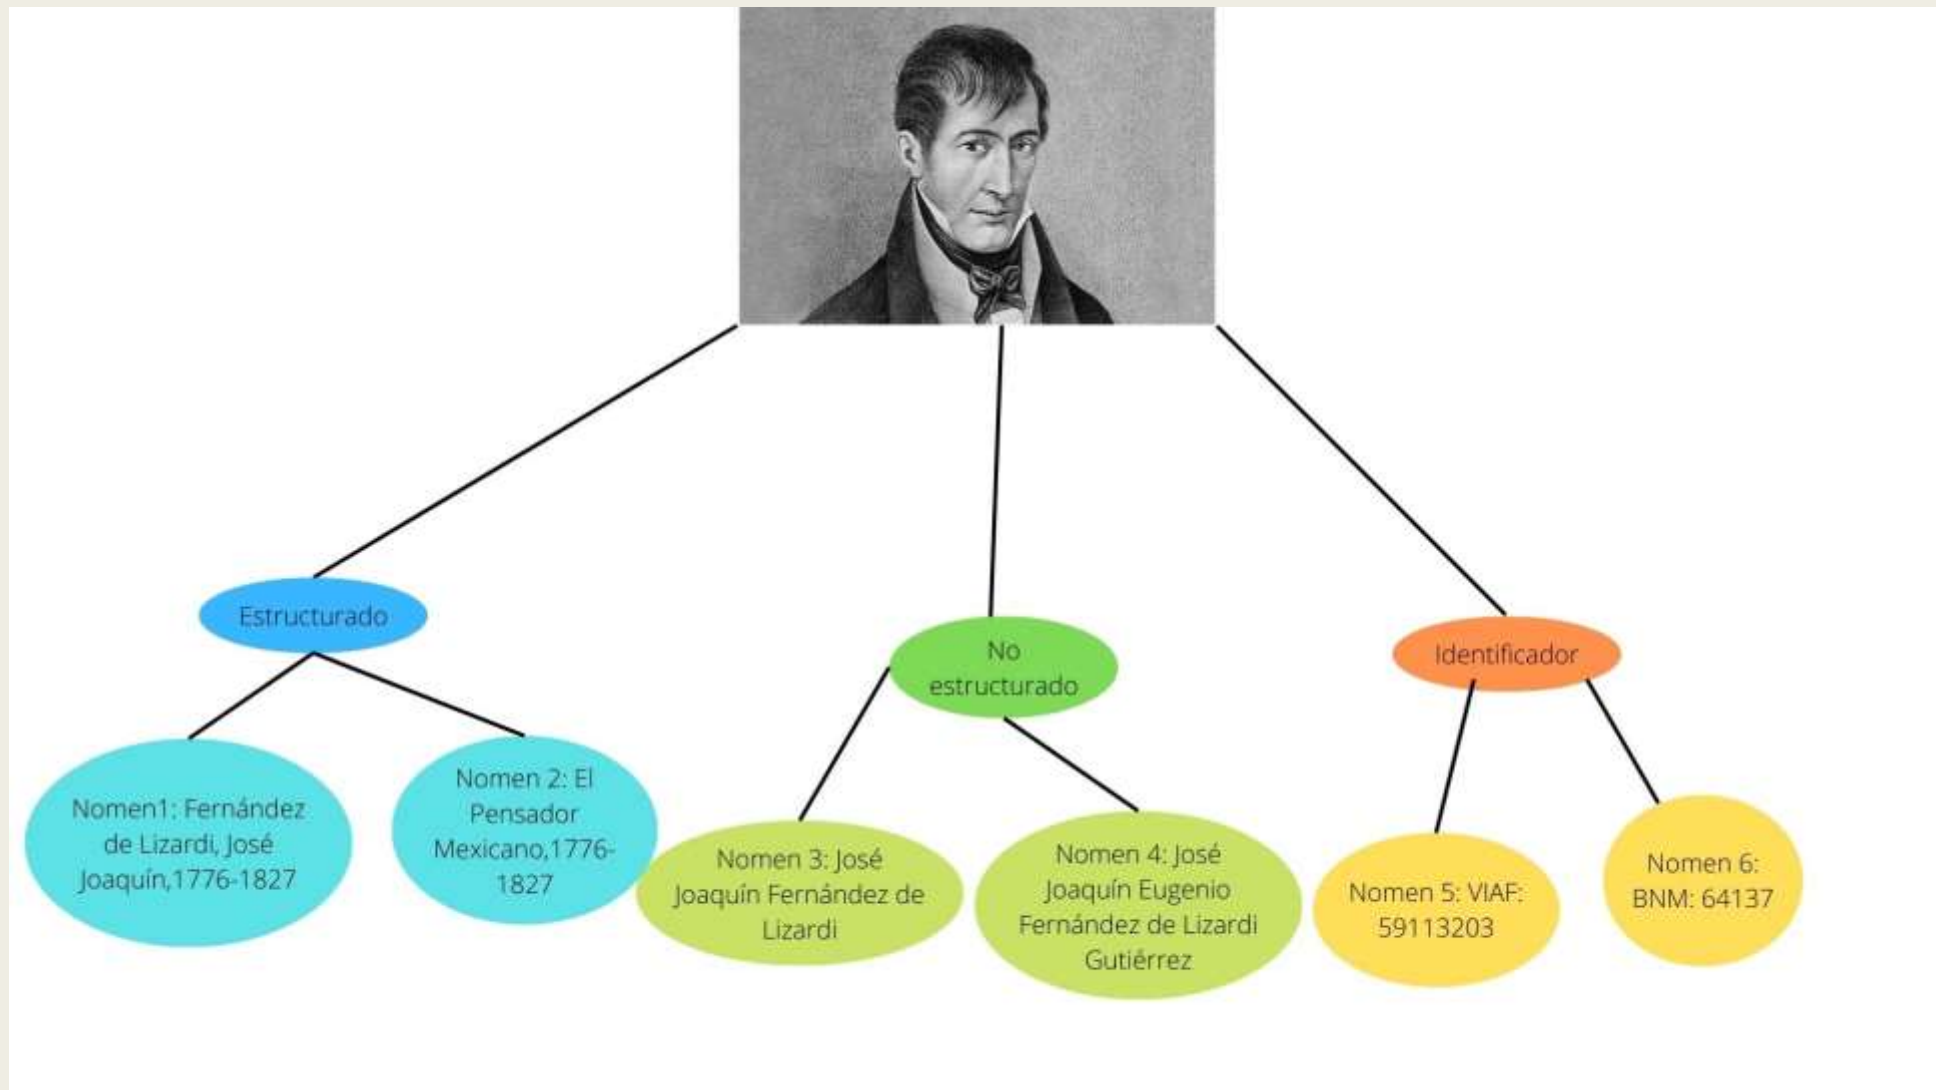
Estructurado

No estructurado

Identificador

Nomen1: Fernández de Lizardi, José Joaquín,1776-1827

Nomen 2: El Pensador Mexicano,1776-1827

Nomen 3: José Joaquín Fernández de Lizardi

Nomen 4: José Joaquín Eugenio Fernández de Lizardi Gutiérrez

Nomen 5: VIAF: 59113203

Nomen 6: BNM: 64137